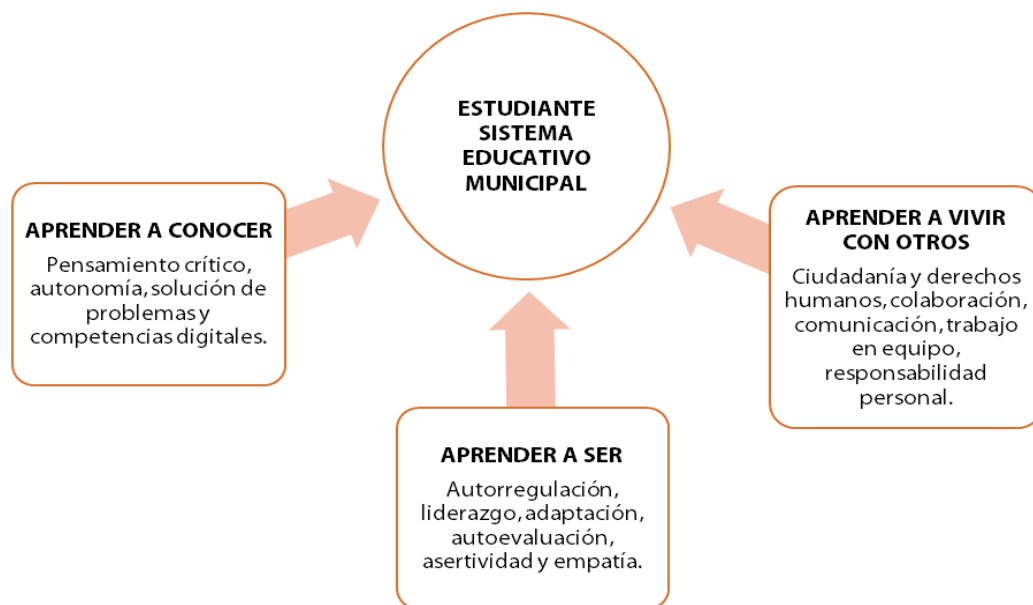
ESTUDIANTE SISTEMA EDUCATIVO MUNICIPAL

APRENDER A CONOCER

Pensamiento crítico, autonomía, solución de problemas y competencias digitales.

APRENDER A VIVIR CON OTROS

Ciudadanía y derechos humanos, colaboración, comunicación, trabajo en equipo, responsabilidad personal.

APRENDER A SER

Autorregulación, liderazgo, adaptación, autoevaluación, asertividad y empatía.